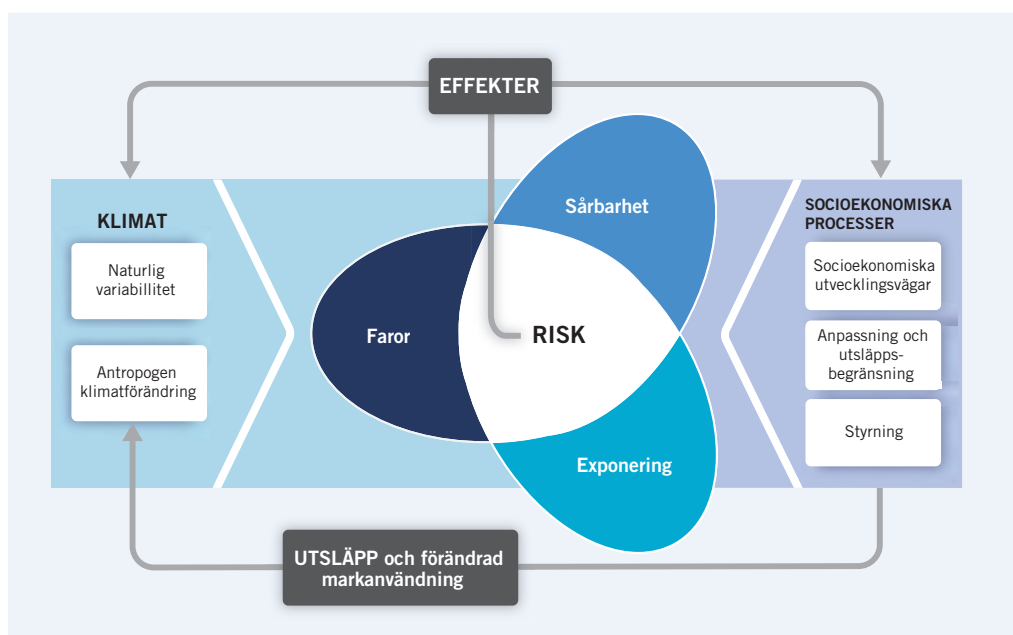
EFFEKTER

KLIMAT

Naturlig variabillitet

Antropogen klimatförändring

Sårbarhet

Faror

RISK

Exponering

SOCIOEKONOMISKA PROCESSER

Socioekonomiska utvecklingsvägar

Anpassning och utsläppsbegränsning

Styrning

UTSLÄPP och förändrad markanvändning